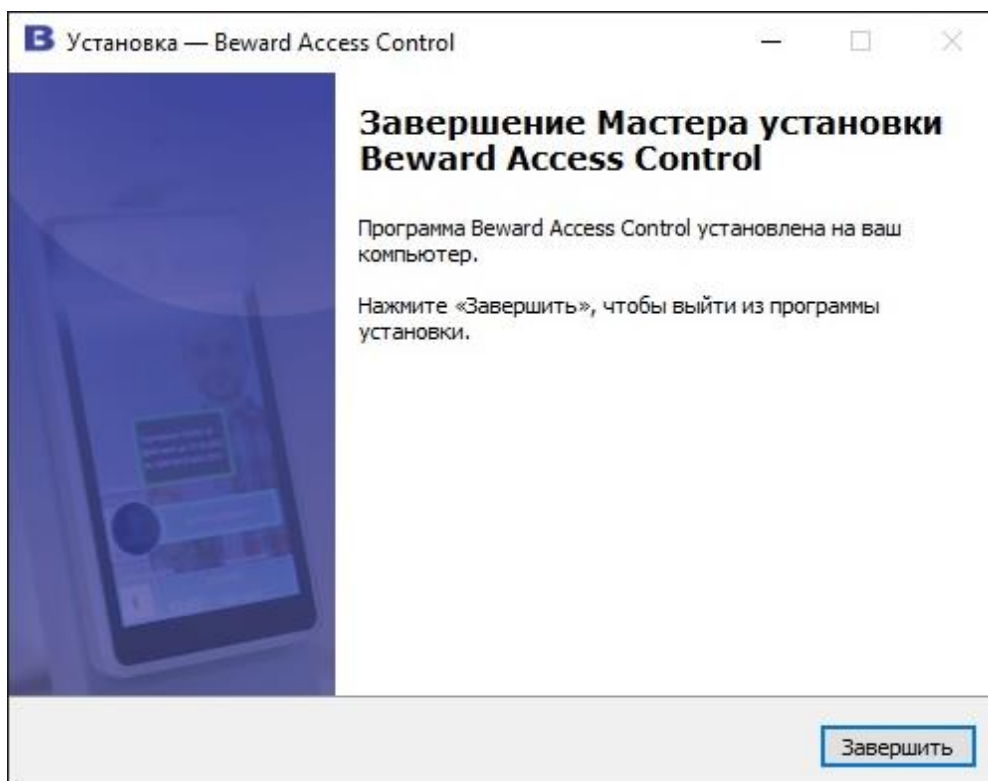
Установка — Beward Access Control

Завершение Мастера установки Beward Access Control

Программа Beward Access Control установлена на ваш компьютер.

Нажмите «Завершить», чтобы выйти из программы установки.

Завершить